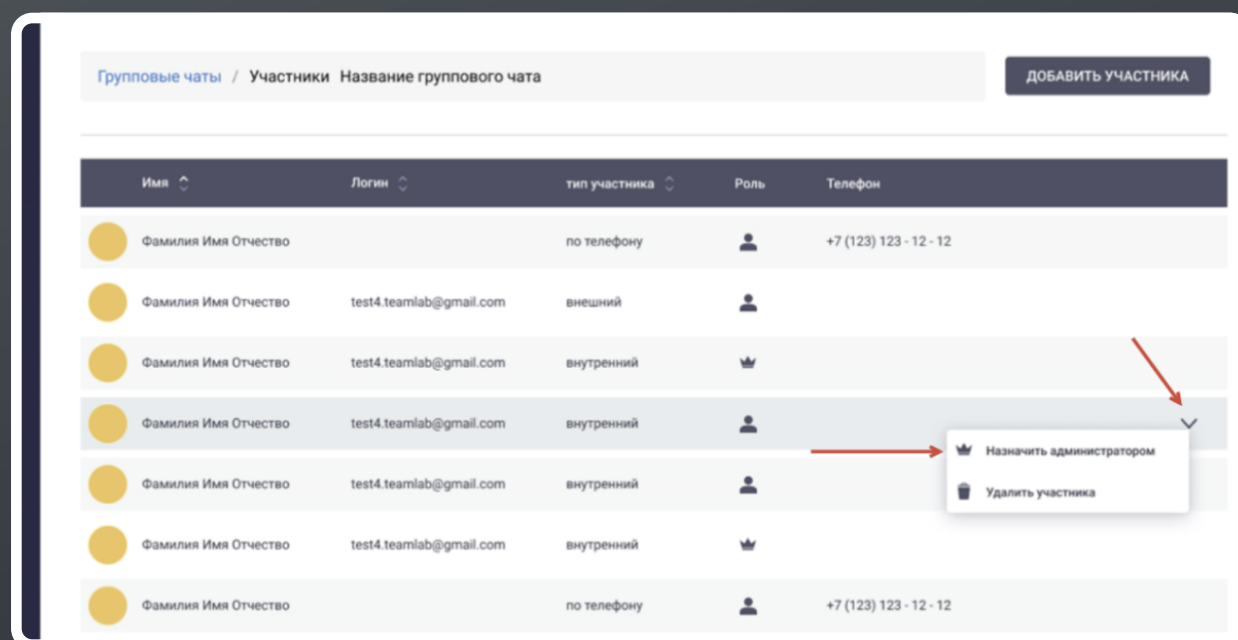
Групповые чаты / Участники Название группового чата

ДОБАВИТЬ УЧАСТНИКА

| Имя | Логин | тип участника | Роль | Телефон |
|---|---|---|---|---|
| Фамилия Имя Отчество | | по телефону | | +7 (123) 123 - 12 - 12 |
| Фамилия Имя Отчество | test4.teamlab@gmail.com | внешний | | |
| Фамилия Имя Отчество | test4.teamlab@gmail.com | внутренний | | |
| Фамилия Имя Отчество | test4.teamlab@gmail.com | внутренний | | |
| Фамилия Имя Отчество | test4.teamlab@gmail.com | внутренний | | |
| Фамилия Имя Отчество | test4.teamlab@gmail.com | внутренний | | |
| Фамилия Имя Отчество | | по телефону | | +7 (123) 123 - 12 - 12 |

Назначить администратором
Удалить участника